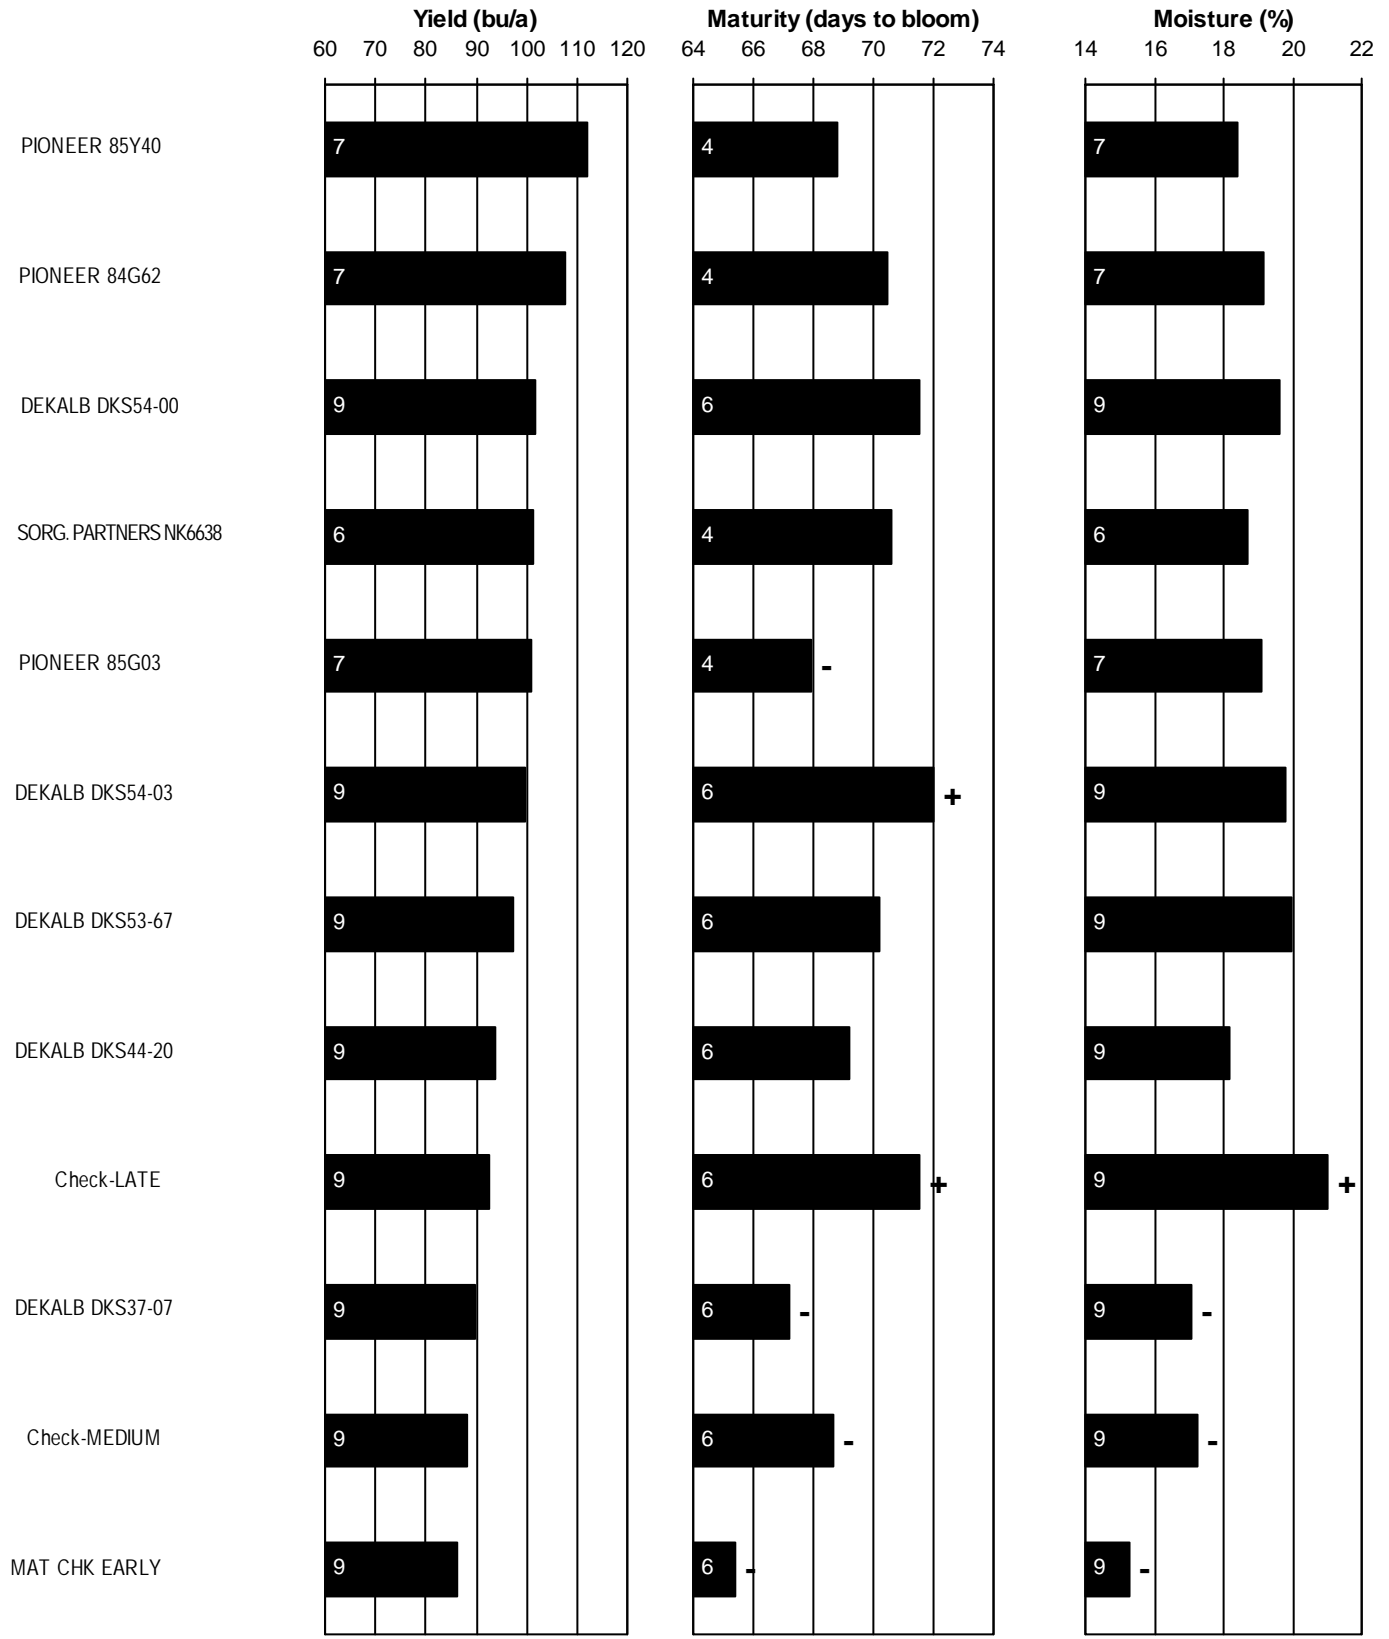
Yield (bu/a)
60 70 80 90 100 110 120

Maturity (days to bloom)
64 66 68 70 72 74

Moisture (%)
14 16 18 20 22

| | Yield (bu/a) | Maturity (days to bloom) | Moisture (%) |
|---|---|---|---|
| PIONEER 85Y40 | 7 | 4 | 7 |
| PIONEER 84G62 | 7 | 4 | 7 |
| DEKALB DKS54-00 | 9 | 6 | 9 |
| SORG. PARTNERS NK6638 | 6 | 4 | 6 |
| PIONEER 85G03 | 7 | 4 - | 7 |
| DEKALB DKS54-03 | 9 | 6 + | 9 |
| DEKALB DKS53-67 | 9 | 6 | 9 |
| DEKALB DKS44-20 | 9 | 6 | 9 |
| Check-LATE | 9 | 6 + | 9 + |
| DEKALB DKS37-07 | 9 | 6 - | 9 - |
| Check-MEDIUM | 9 | 6 - | 9 - |
| MAT CHK EARLY | 9 | 6 - | 9 - |